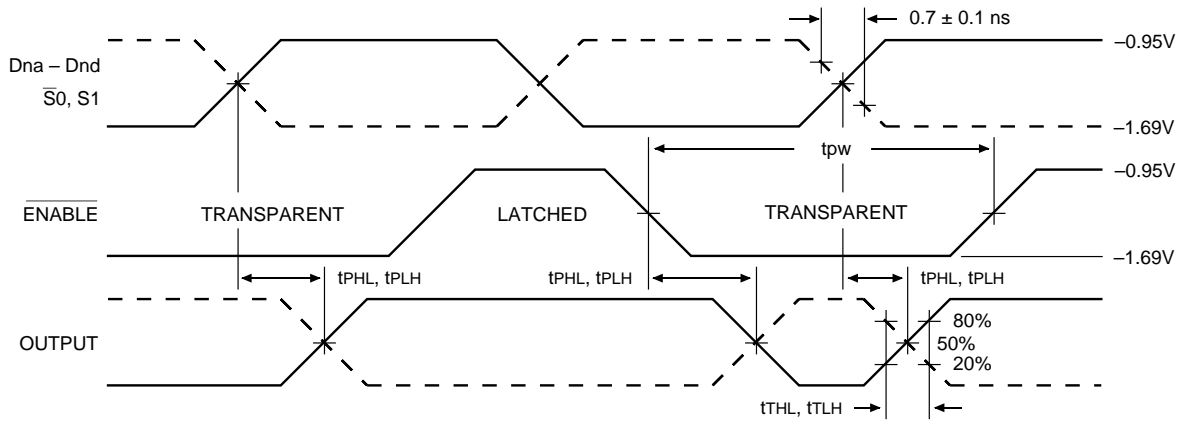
0.7 ± 0.1 ns

Dna – Dnd
$\overline{S}0$, S1

–0.95V

–1.69V

tpw

–0.95V

$\overline{ENABLE}$

TRANSPARENT

LATCHED

TRANSPARENT

–1.69V

tPHL, tPLH

tPHL, tPLH

tPHL, tPLH

OUTPUT

80%

50%

20%

tTHL, tTLH